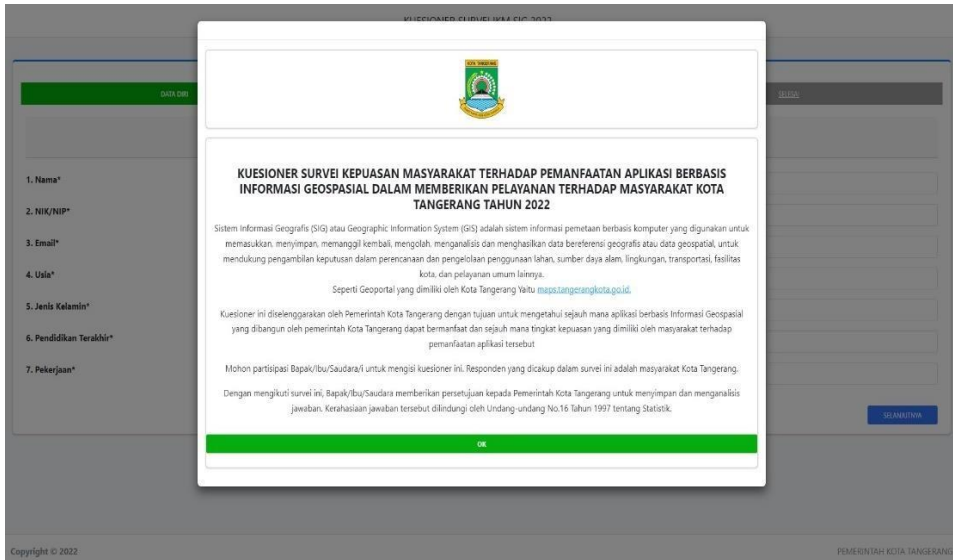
KUESIONER SURVEI IKM SIG 2022

DATA DIRI

SELESAI

KOTA TANGERANG

KUESIONER SURVEI KEPUASAN MASYARAKAT TERHADAP PEMANFAATAN APLIKASI BERBASIS INFORMASI GEOSPASIAL DALAM MEMBERIKAN PELAYANAN TERHADAP MASYARAKAT KOTA TANGERANG TAHUN 2022

Sistem Informasi Geografis (SIG) atau Geographic Information System (GIS) adalah sistem informasi pemetaan berbasis komputer yang digunakan untuk memasukkan, menyimpan, memanggil kembali, mengolah, menganalisis dan menghasilkan data bereferensi geografis atau data geospatial, untuk mendukung pengambilan keputusan dalam perencanaan dan pengelolaan penggunaan lahan, sumber daya alam, lingkungan, transportasi, fasilitas kota, dan pelayanan umum lainnya.

Seperti Geoportal yang dimiliki oleh Kota Tangerang Yaitu maps.tangerangkota.go.id.

Kuesioner ini diselenggarakan oleh Pemerintah Kota Tangerang dengan tujuan untuk mengetahui sejauh mana aplikasi berbasis Informasi Geospasial yang dibangun oleh pemerintah Kota Tangerang dapat bermanfaat dan sejauh mana tingkat kepuasan yang dimiliki oleh masyarakat terhadap pemanfaatan aplikasi tersebut

Mohon partisipasi Bapak/Ibu/Saudara/i untuk mengisi kuesioner ini. Responden yang dicakup dalam survei ini adalah masyarakat Kota Tangerang.

Dengan mengikuti survei ini, Bapak/Ibu/Saudara memberikan persetujuan kepada Pemerintah Kota Tangerang untuk menyimpan dan menganalisis jawaban. Kerahasiaan jawaban tersebut dilindungi oleh Undang-undang No.16 Tahun 1997 tentang Statistik.

OK

1. Nama*

2. NIK/NIP*

3. Email*

4. Usia*

5. Jenis Kelamin*

6. Pendidikan Terakhir*

7. Pekerjaan*

SELANJUTNYA

Copyright © 2022

PEMERINTAH KOTA TANGERANG